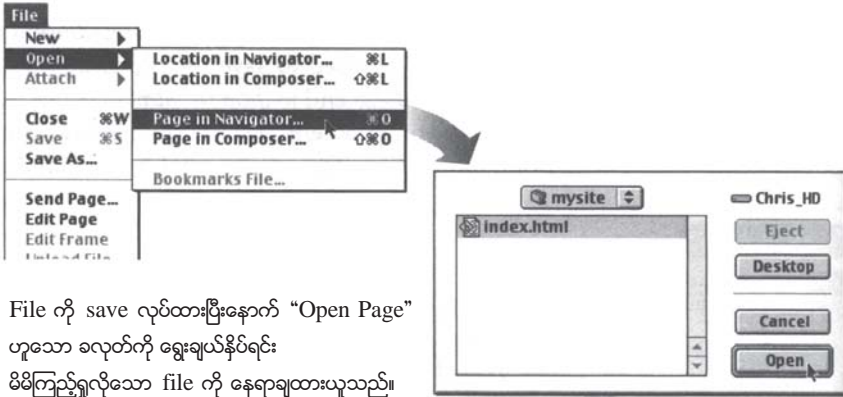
File
New
Open
Attach
Close ⌘W
Save ⌘S
Save As...
Send Page...
Edit Page
Edit Frame
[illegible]

Location in Navigator... ⌘L
Location in Composer... ⇧⌘L
Page in Navigator... ⌘O
Page in Composer... ⇧⌘O
Bookmarks File...

mysite
Chris_HD
index.html
Eject
Desktop
Cancel
Open

File ကို save လုပ်ထားပြီးနောက် "Open Page" ဟူသော ခလုတ်ကို ရွေးချယ်နှိပ်ရင်း မိမိကြည့်ရှုလိုသော file ကို နေရာချထားယူသည်။